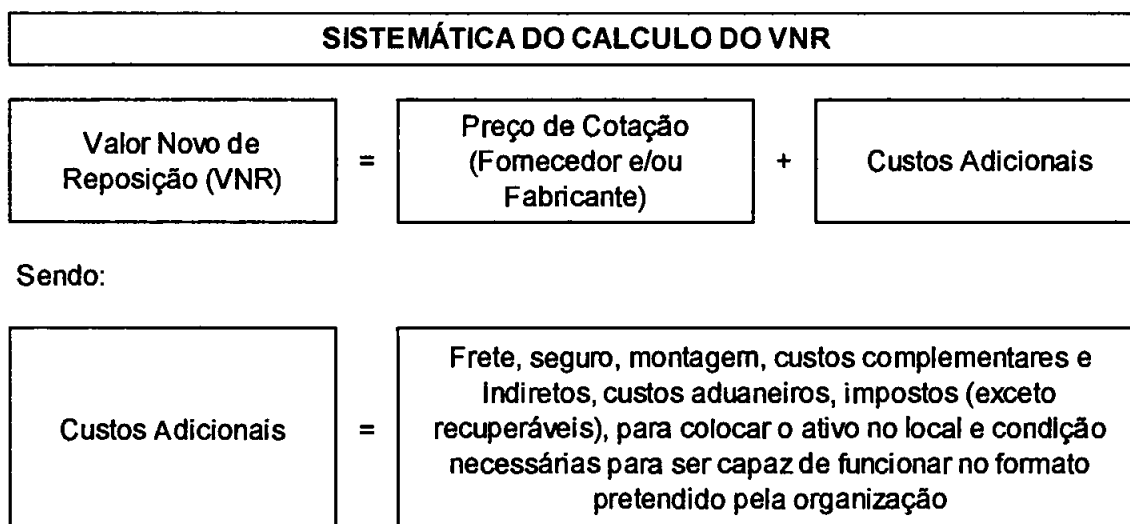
SISTEMÁTICA DO CALCULO DO VNR

Valor Novo de Reposição (VNR)

=

Preço de Cotação (Fornecedor e/ou Fabricante)

+

Custos Adicionais

Sendo:

Custos Adicionais

=

Frete, seguro, montagem, custos complementares e indiretos, custos aduaneiros, impostos (exceto recuperáveis), para colocar o ativo no local e condição necessárias para ser capaz de funcionar no formato pretendido pela organização